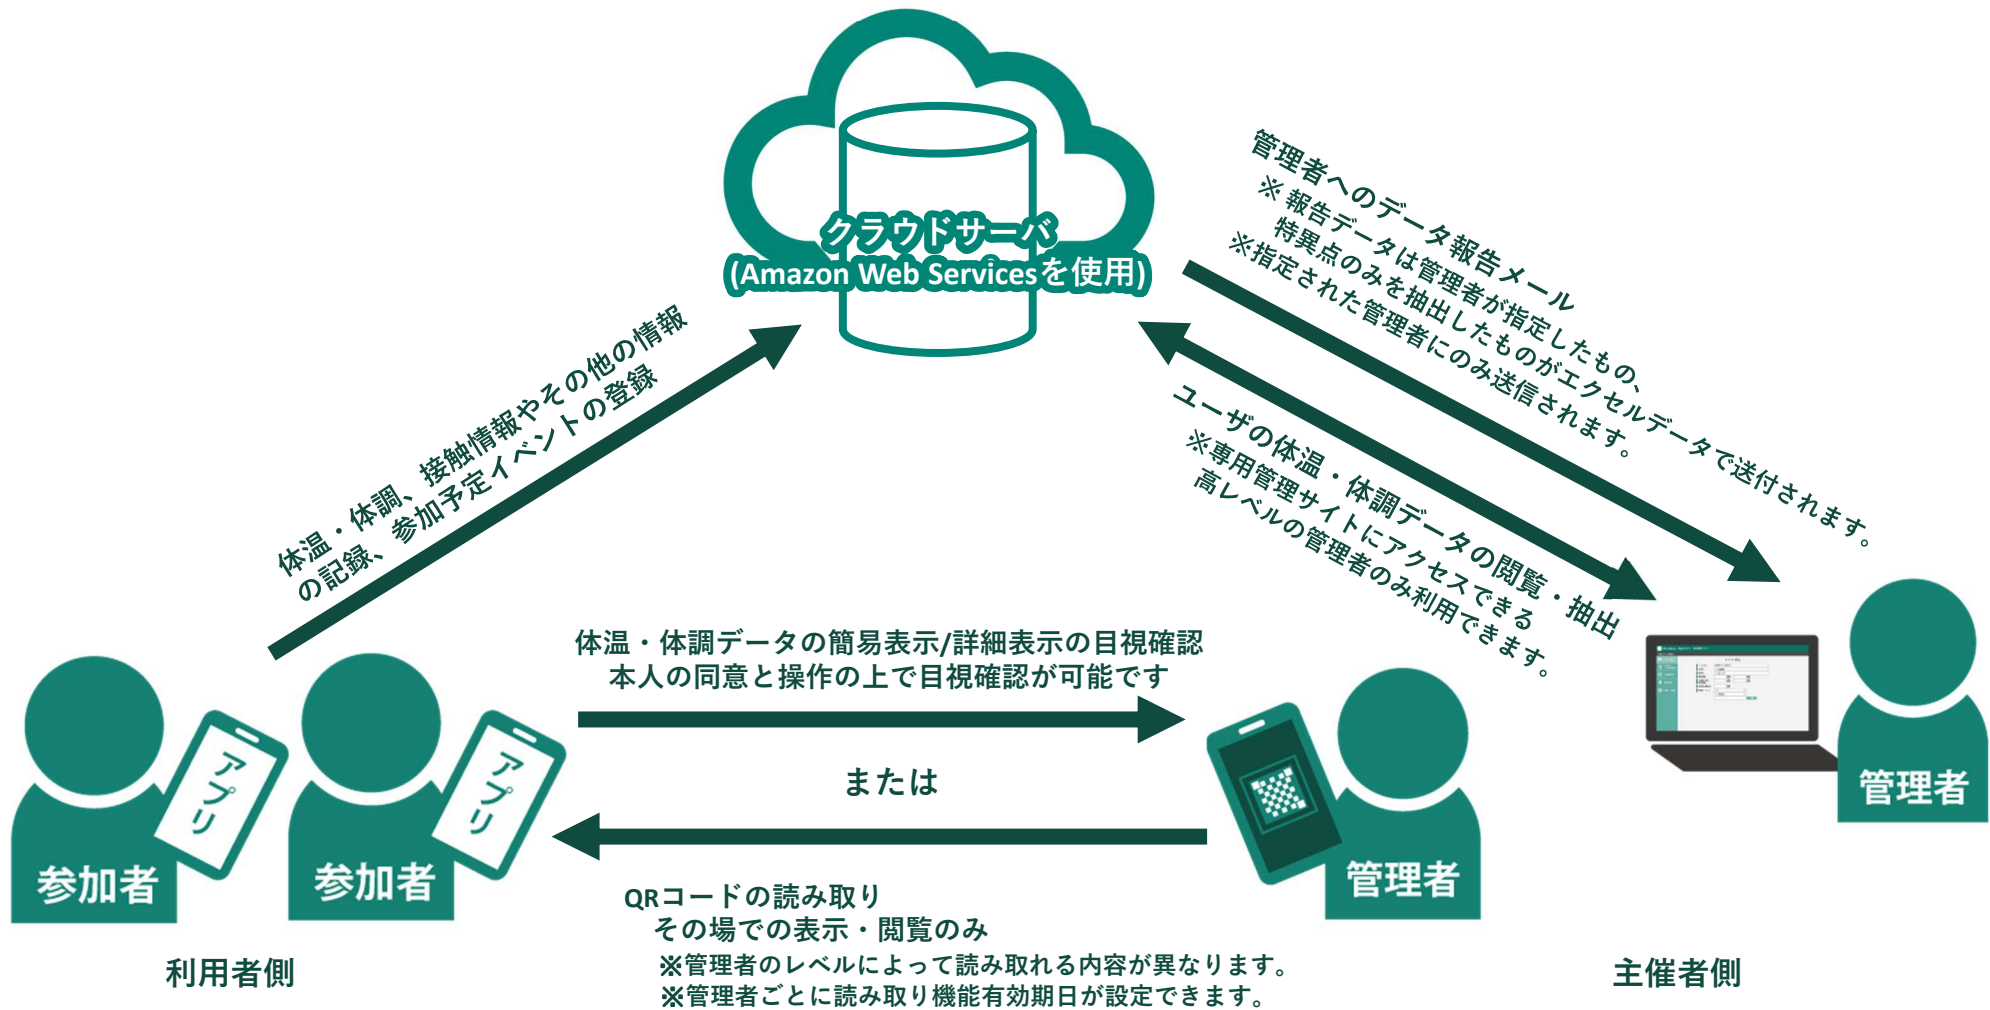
クラウドサーバ
(Amazon Web Servicesを使用)

体温・体調、接触情報やその他の情報の記録、参加予定イベントの登録

管理者へのデータ報告メール
※報告データは管理者が指定したもの、特異点のみを抽出したものがエクセルデータで送付されます。
※指定された管理者にのみ送信されます。

ユーザの体温・体調データの閲覧・抽出
※専用管理サイトにアクセスできる高レベルの管理者のみ利用できます。

体温・体調データの簡易表示/詳細表示の目視確認
本人の同意と操作の上で目視確認が可能です

または

QRコードの読み取り
その場での表示・閲覧のみ
※管理者のレベルによって読み取れる内容が異なります。
※管理者ごとに読み取り機能有効期日が設定できます。

アプリ
参加者
アプリ
参加者
管理者
管理者

利用者側
主催者側